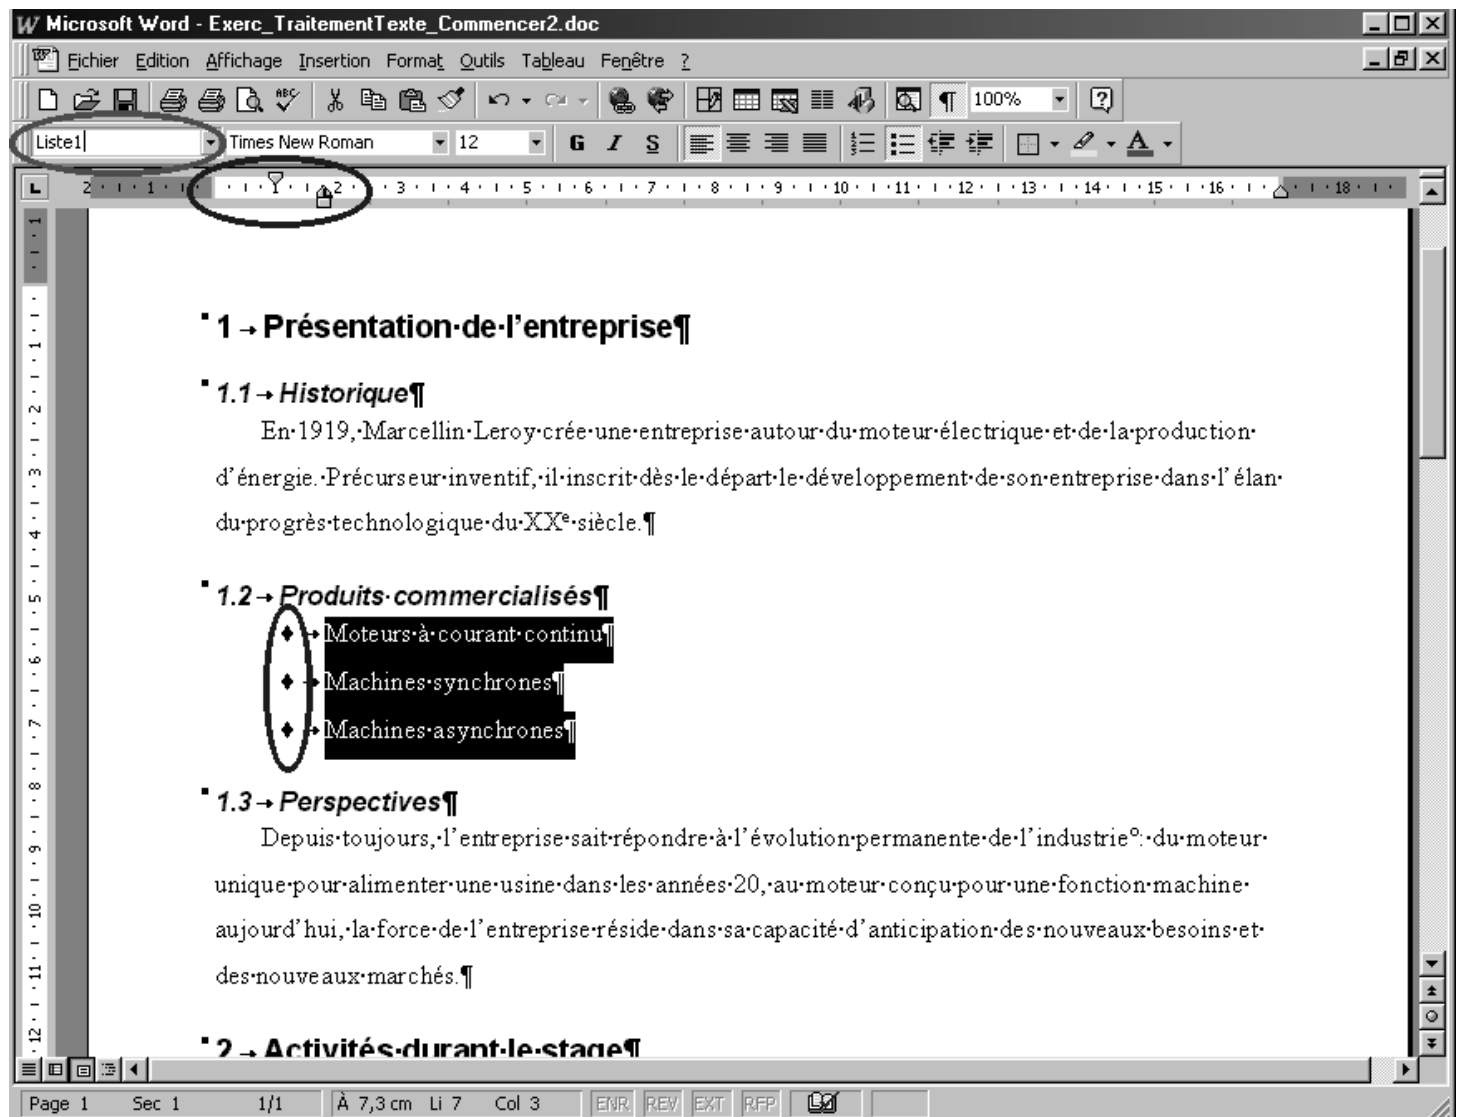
Microsoft Word - Exerc_TraitementTexte_Commencer2.doc

Fichier Edition Affichage Insertion Format Outils Tableau Fenêtre ?

100%

Liste1 Times New Roman 12 G I S

2 1 1 2 3 4 5 6 7 8 9 10 11 12 13 14 15 16 18

1 → Présentation·de·l'entreprise¶

1.1 → Historique¶

En·1919,·Marcellin·Leroy·crée·une·entreprise·autour·du·moteur·électrique·et·de·la·production·d'énergie.·Précurseur·inventif,·il·inscrit·dès·le·départ·le·développement·de·son·entreprise·dans·l'élan·du·progrès·technologique·du·XX$^e$·siècle.¶

1.2 → Produits·commercialisés¶

♦ → Moteurs·à·courant·continu¶

♦ → Machines·synchrones¶

♦ → Machines·asynchrones¶

1.3 → Perspectives¶

Depuis·toujours,·l'entreprise·sait·répondre·à·l'évolution·permanente·de·l'industrie°:·du·moteur·unique·pour·alimenter·une·usine·dans·les·années·20,·au·moteur·conçu·pour·une·fonction·machine·aujourd'hui,·la·force·de·l'entreprise·réside·dans·sa·capacité·d'anticipation·des·nouveaux·besoins·et·des·nouveaux·marchés.¶

2 → Activités·durant·le·stage¶

Page 1 Sec 1 1/1 À 7,3 cm Li 7 Col 3 ENR REV EXT RFP